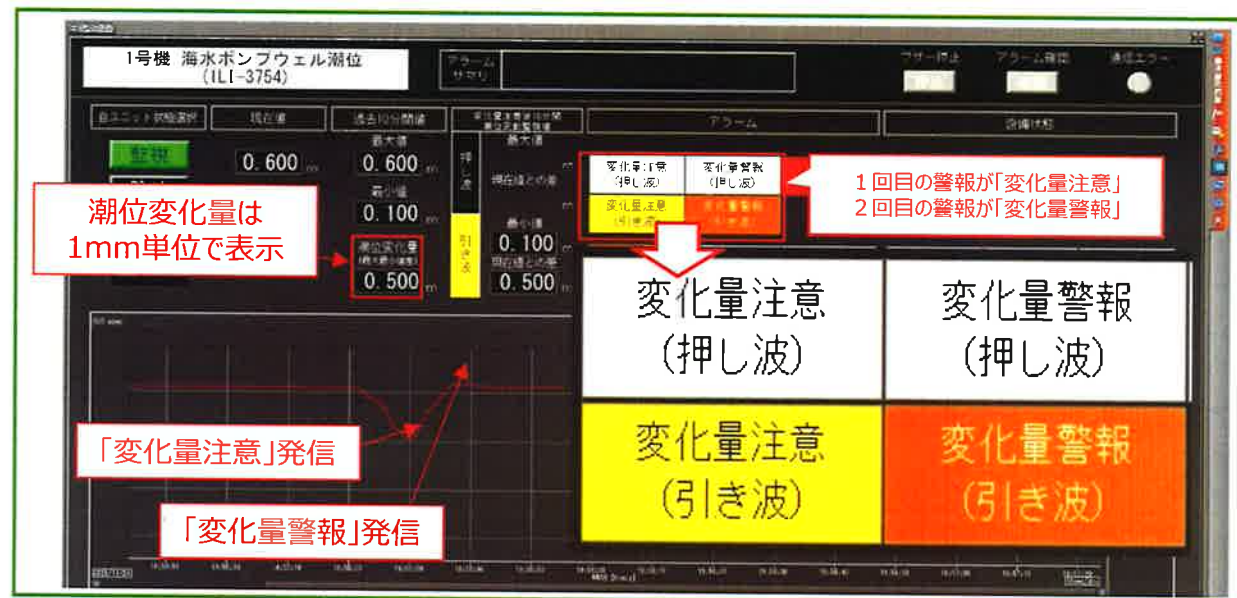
1号機 海水ポンプウェル潮位 (ILI-3754)

アラーム サマリ

ブザー停止

アラーム確認

通信エラー

自ユニット状態選択

現在値

過去10分間値

アラーム

設備状態

待機

0.600 m

最大値

0.600 m

最小値

0.100 m

潮位変化量

0.500 m

押し波

引き波

最大値

現在値との差

最小値

0.100 m

現在値との差

0.500 m

変化量注意 (押し波)

変化量警報 (押し波)

変化量注意 (引き波)

変化量警報 (引き波)

潮位変化量は 1mm単位で表示

1回目の警報が「変化量注意」
2回目の警報が「変化量警報」

変化量注意 (押し波)

変化量警報 (押し波)

変化量注意 (引き波)

変化量警報 (引き波)

「変化量注意」発信

「変化量警報」発信